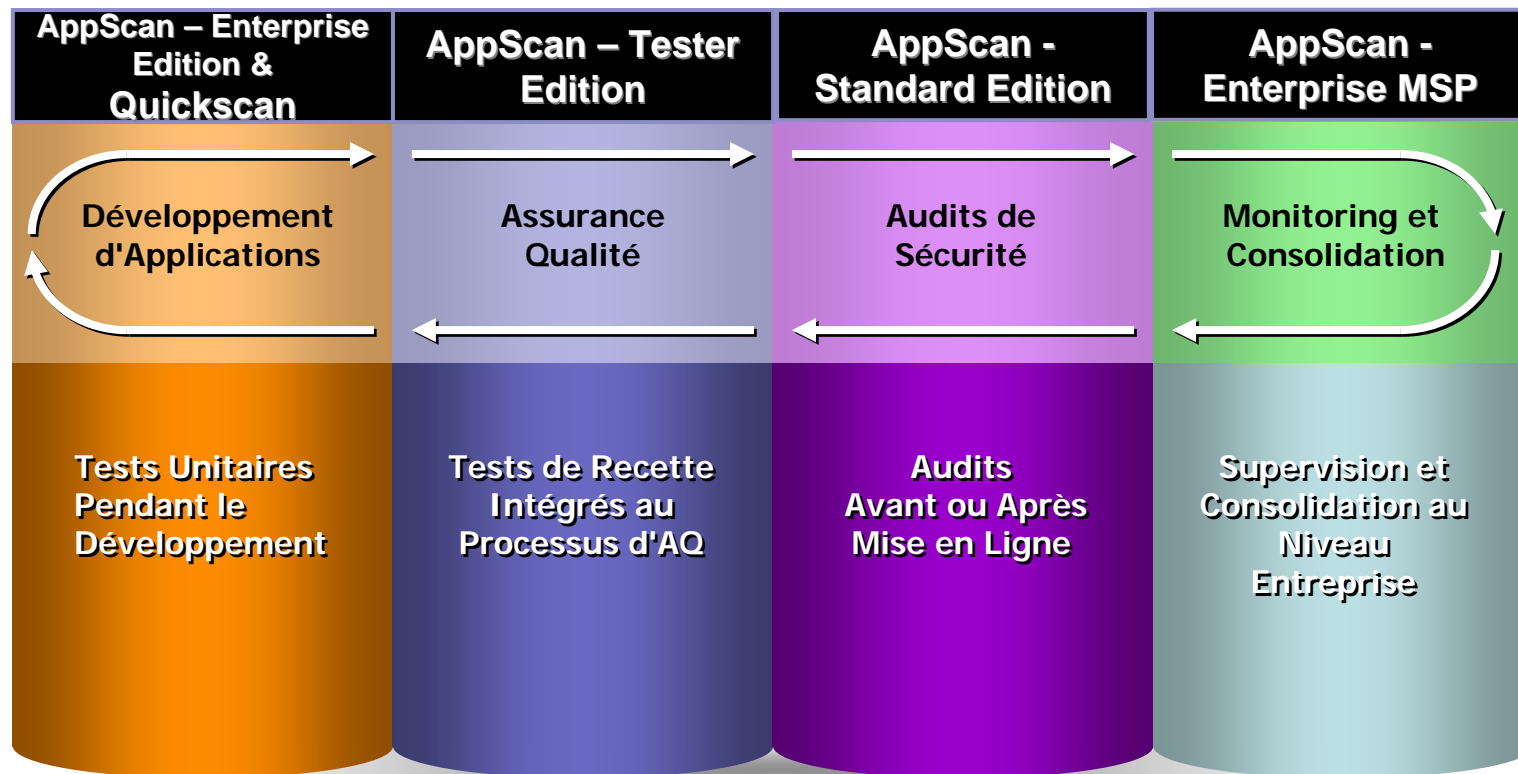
AppScan – Enterprise Edition & Quickscan

AppScan – Tester Edition

AppScan - Standard Edition

AppScan - Enterprise MSP

Développement d'Applications

Assurance Qualité

Audits de Sécurité

Monitoring et Consolidation

Tests Unitaires Pendant le Développement

Tests de Recette Intégrés au Processus d'AQ

Audits Avant ou Après Mise en Ligne

Supervision et Consolidation au Niveau Entreprise